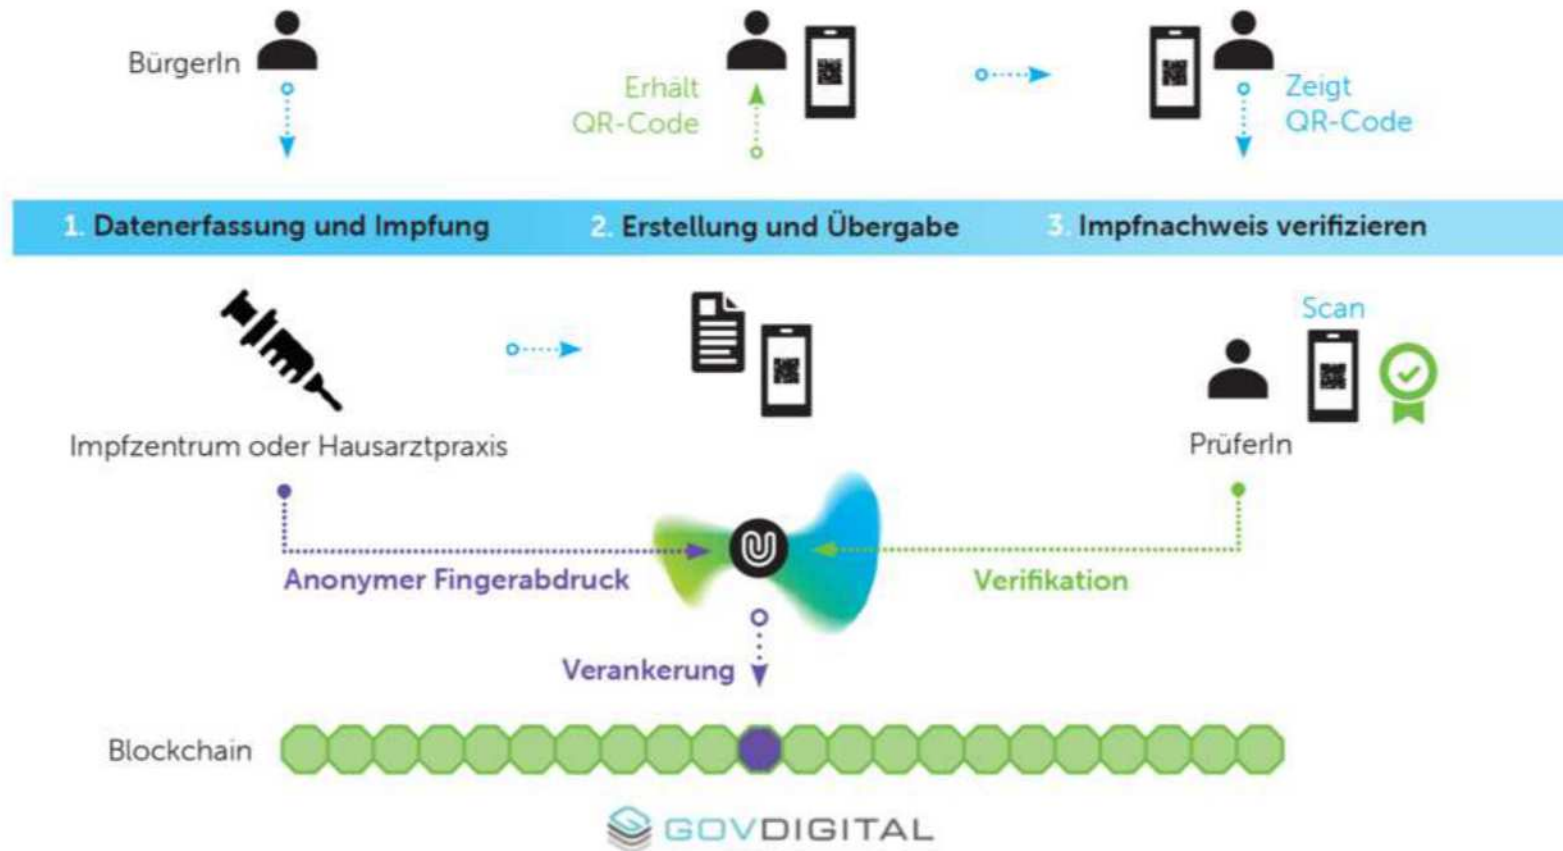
BürgerIn

Erhält QR-Code

Zeigt QR-Code

1. Datenerfassung und Impfung

2. Erstellung und Übergabe

3. Impfnachweis verifizieren

Scan

Impfzentrum oder Hausarztpraxis

PrüferIn

Anonymer Fingerabdruck

Verifikation

Verankerung

Blockchain

GOVDIGITAL